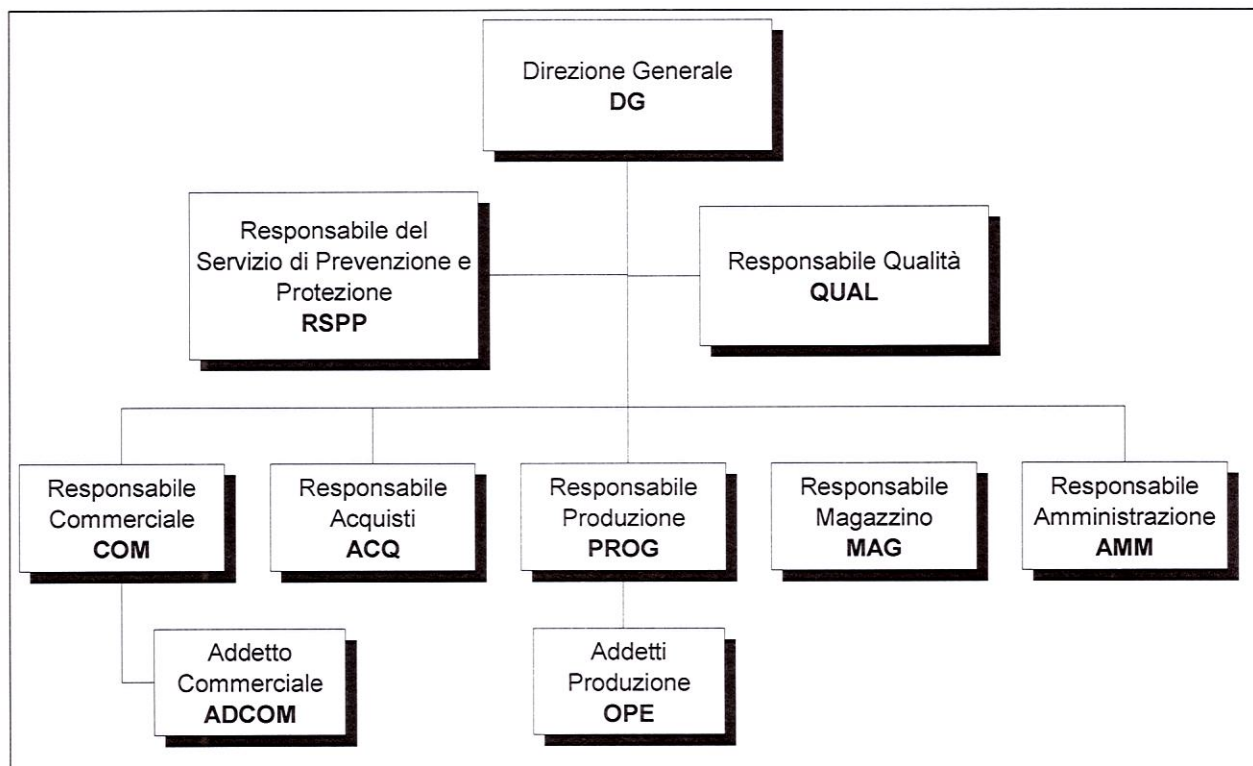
Direzione Generale
DG

Responsabile del Servizio di Prevenzione e Protezione
RSPP

Responsabile Qualità
QUAL

Responsabile Commerciale
COM

Responsabile Acquisti
ACQ

Responsabile Produzione
PROG

Responsabile Magazzino
MAG

Responsabile Amministrazione
AMM

Addetto Commerciale
ADCOM

Addetti Produzione
OPE